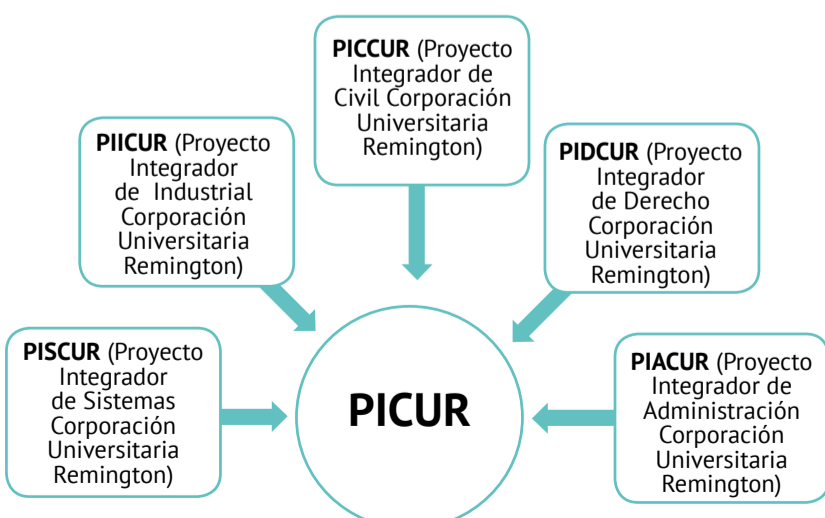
PICCUR (Proyecto Integrador de Civil Corporación Universitaria Remington)

PIICUR (Proyecto Integrador de Industrial Corporación Universitaria Remington)

PIDCUR (Proyecto Integrador de Derecho Corporación Universitaria Remington)

PISCUR (Proyecto Integrador de Sistemas Corporación Universitaria Remington)

PICUR

PIACUR (Proyecto Integrador de Administración Corporación Universitaria Remington)